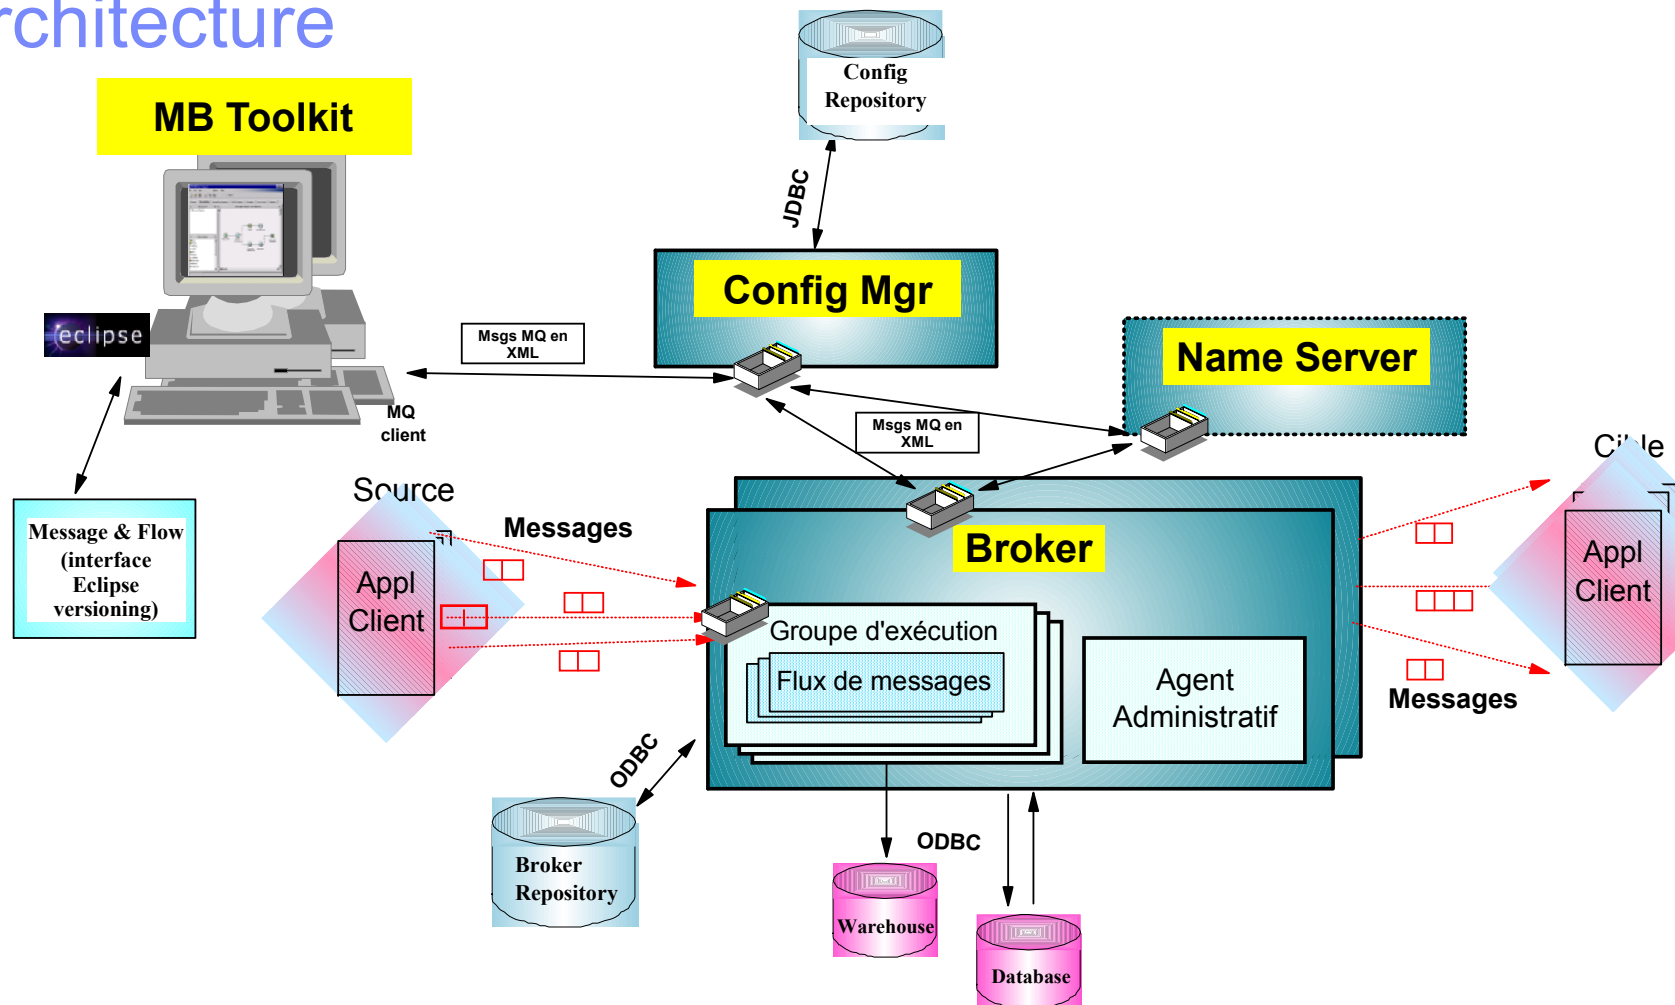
rchitecture

MB Toolkit

eclipse

Message & Flow (interface Eclipse versioning)

Config Repository

JDBC

Config Mgr

Msgs MQ en XML

MQ client

Name Server

Msgs MQ en XML

Source

Appl Client

Messages

Broker

Groupe d'exécution

Flux de messages

Agent Administratif

Ci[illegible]le

Appl Client

Messages

ODBC

Broker Repository

ODBC

Warehouse

Database